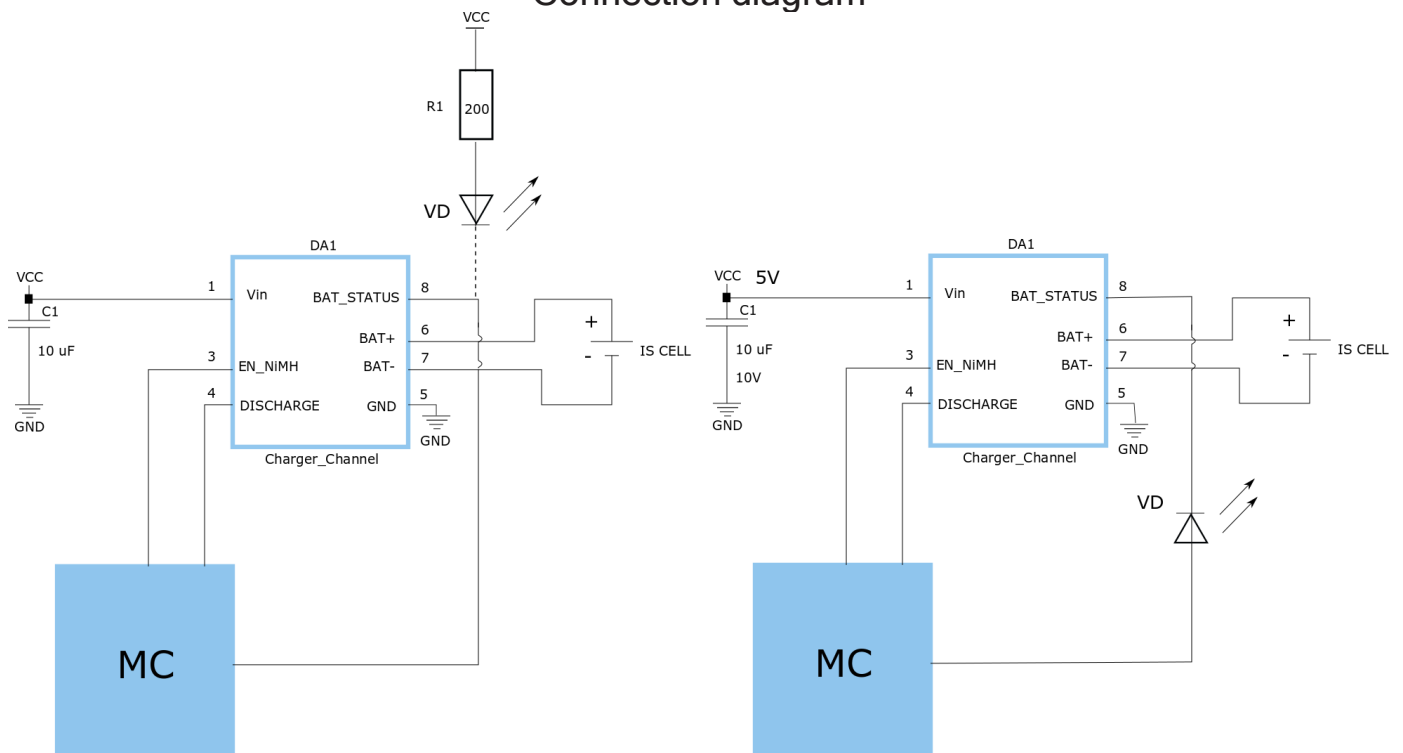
Connection diagram

VCC
R1 200
VD
DA1
VCC
C1
10 uF
GND
1 Vin
3 EN_NiMH
4 DISCHARGE
BAT_STATUS 8
BAT+ 6
BAT- 7
GND 5
GND
Charger_Channel
+
-
IS CELL
MC

DA1
VCC 5V
C1
10 uF
10V
GND
1 Vin
3 EN_NiMH
4 DISCHARGE
BAT_STATUS 8
BAT+ 6
BAT- 7
GND 5
GND
Charger_Channel
+
-
IS CELL
VD
MC